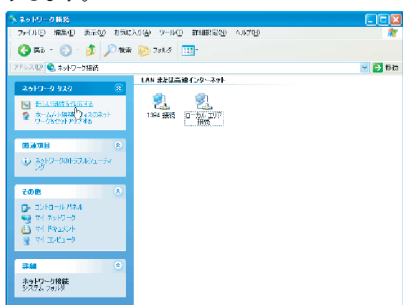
ネットワーク接続

ファイル(F) 編集(E) 表示(V) お気に入り(A) ツール(T) 詳細設定(N) ヘルプ(H)

戻る 検索 フォルダ

アドレス(D) ネットワーク接続 移動

ネットワーク タスク

新しい接続を作成する

ホーム ネットワークまたはスモール オフィスのネットワークをセットアップする

関連項目

ネットワークのトラブルシューティング

その他

コントロール パネル

マイ ネットワーク

マイ ドキュメント

マイ コンピュータ

詳細

ネットワーク接続
システム フォルダ

LAN または高速インターネット

1394 接続

ローカル エリア接続